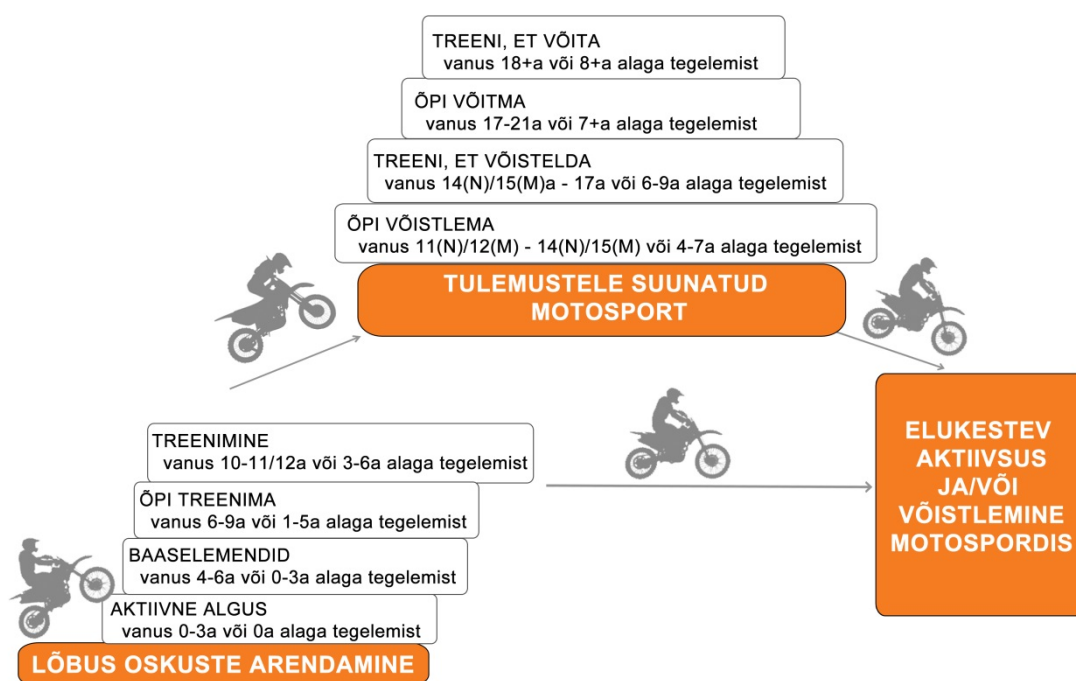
TREENI, ET VÕITA
vanus 18+a või 8+a alaga tegelemist

ÕPI VÕITMA
vanus 17-21a või 7+a alaga tegelemist

TREENI, ET VÕISTELDA
vanus 14(N)/15(M)a - 17a või 6-9a alaga tegelemist

ÕPI VÕISTLEMA
vanus 11(N)/12(M) - 14(N)/15(M) või 4-7a alaga tegelemist

TULEMUSTELE SUUNATUD MOTOSPORT

TREENIMINE
vanus 10-11/12a või 3-6a alaga tegelemist

ÕPI TREENIMA
vanus 6-9a või 1-5a alaga tegelemist

BAASELEMENDID
vanus 4-6a või 0-3a alaga tegelemist

AKTIIVNE ALGUS
vanus 0-3a või 0a alaga tegelemist

LÕBUS OSKUSTE ARENDAMINE

ELUKESTEV AKTIIVSUS JA/VÕI VÕISTLEMINE MOTOSPORDIS